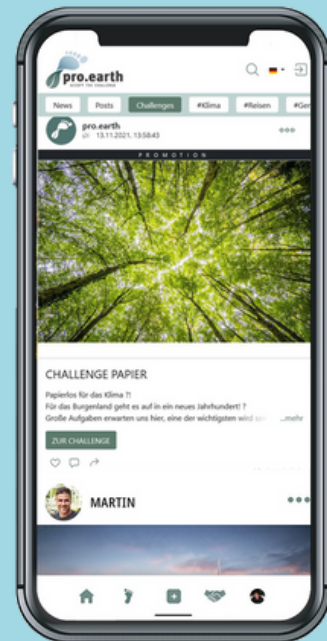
pro.earth
ACCEPT THE CHALLENGE

News
Posts
Challenges
#Klima
#Reisen
#Ge

pro.earth
13.11.2021, 13:58:43

PROMOTION

CHALLENGE PAPIER

Papierlos für das Klima ?!
Für das Burgenland geht es auf in ein neues Jahrhundert! ?
Große Aufgaben erwarten uns hier, eine der wichtigsten wird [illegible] ...mehr

ZUR CHALLENGE

MARTIN